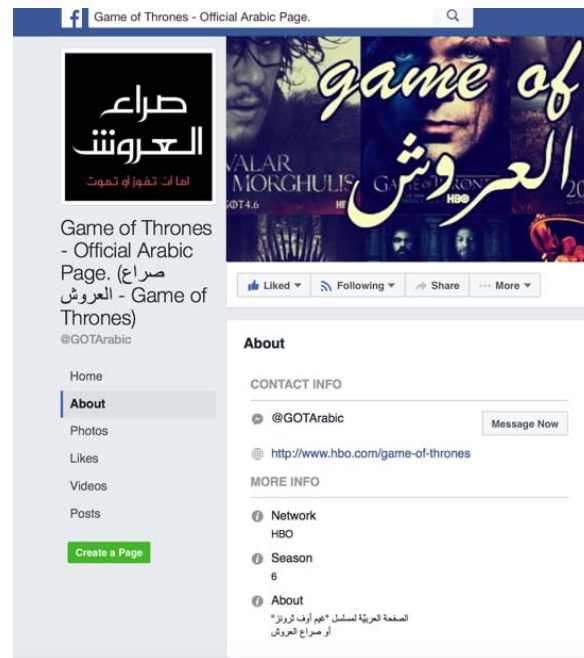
Game of Thrones - Official Arabic Page.

صراع العروش
اما أن تفوز أو تموت

Game of Thrones - Official Arabic Page. (صراع العروش - Game of Thrones)
@GOTArabic

Home
About
Photos
Likes
Videos
Posts
Create a Page

game of العروش
VALAR MORGHULIS
GAME OF THRONES
GOT4.6
HBO

Liked
Following
Share
More

About

CONTACT INFO
@GOTArabic
Message Now
http://www.hbo.com/game-of-thrones

MORE INFO
Network
HBO
Season
6
About
الصفحة العربيّة لمسلسل "غيم أوف ثرونز" أو صراع العروش